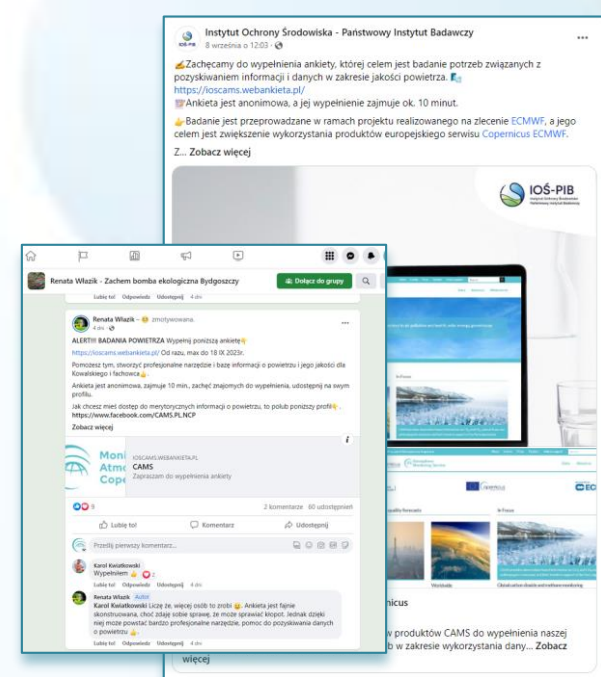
Instytut Ochrony Środowiska - Państwowy Instytut Badawczy
8 września o 12:03 ·

Zachęcamy do wypełnienia ankiety, której celem jest badanie potrzeb związanych z pozyskiwaniem informacji i danych w zakresie jakości powietrza.
https://ioscams.webankieta.pl/
Ankieta jest anonimowa, a jej wypełnienie zajmuje ok. 10 minut.

Badanie jest przeprowadzane w ramach projektu realizowanego na zlecenie ECMWF, a jego celem jest zwiększenie wykorzystania produktów europejskiego serwisu Copernicus ECMWF.

Z... Zobacz więcej

IOŚ-PIB

Renata Wlazik - Zachem bomba ekologiczna Bydgoszczy
Dołącz do grupy

Lubię to! Odpowiedz Udostępnij 4 dni

Renata Wlazik — zmotywowana.
4 dni ·

ALERT!!! BADANIA POWIETRZA Wypełnij poniższą ankietę
https://ioscams.webankieta.pl/ Od razu, max do 18 IX 2023r.

Pomożesz tym, stworzyć profesjonalne narzędzie i bazę informacji o powietrzu i jego jakości dla Kowalskiego i fachowca.

Ankieta jest anonimowa, zajmuje 10 min., zachęć znajomych do wypełnienia, udostępnij na swym profilu.

Jak chcesz mieć dostęp do merytorycznych informacji o powietrzu, to polub poniższy profil.
https://www.facebook.com/CAMS.PL.NCP

Zobacz więcej

IOSCAMS.WEBANKIETA.PL
CAMS
Zapraszam do wypełnienia ankiety

9
2 komentarze 80 udostępnień

Lubię to! Komentarz Udostępnij

Prześlij pierwszy komentarz...

Karol Kwiatkowski
Wypełniłem 2
Lubię to! Odpowiedz Udostępnij 4 dni

Renata Wlazik Autor
Karol Kwiatkowski Liczę że, więcej osób to zrobi. Ankieta jest fajnie skonstruowana, choć zdaję sobie sprawę, że może sprawiać kłopot. Jednak dzięki niej może powstać bardzo profesjonalne narzędzie, pomoc do pozyskiwania danych o powietrzu.
Lubię to! Odpowiedz Udostępnij 4 dni

nicus

produktów CAMS do wypełnienia naszej
b w zakresie wykorzystania dany... Zobacz
więcej